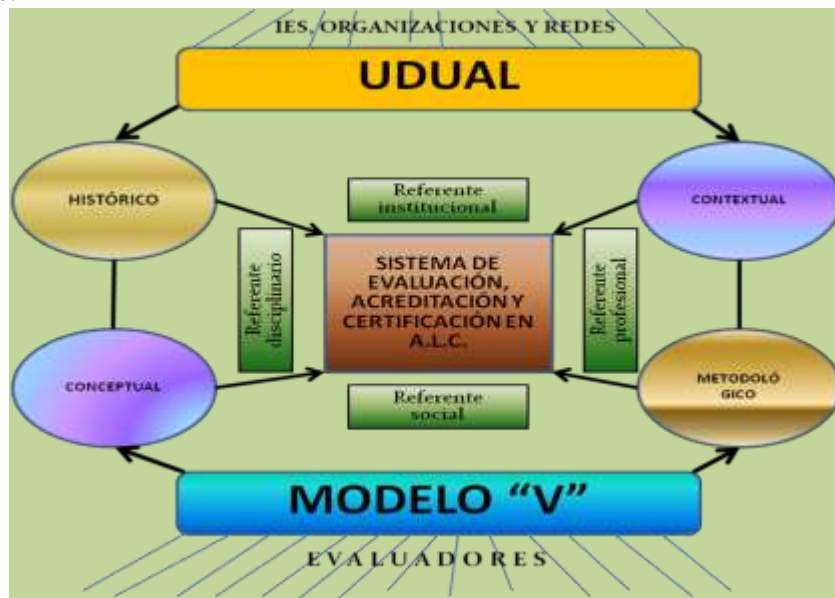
IES, ORGANIZACIONES Y REDES

UDUAL

HISTÓRICO

Referente institucional

CONTEXTUAL

Referente disciplinario

SISTEMA DE EVALUACIÓN, ACREDITACIÓN Y CERTIFICACIÓN EN A.L.C.

Referente profesional

CONCEPTUAL

Referente social

METODOLÓ GICO

MODELO "V"

EVALUADORES